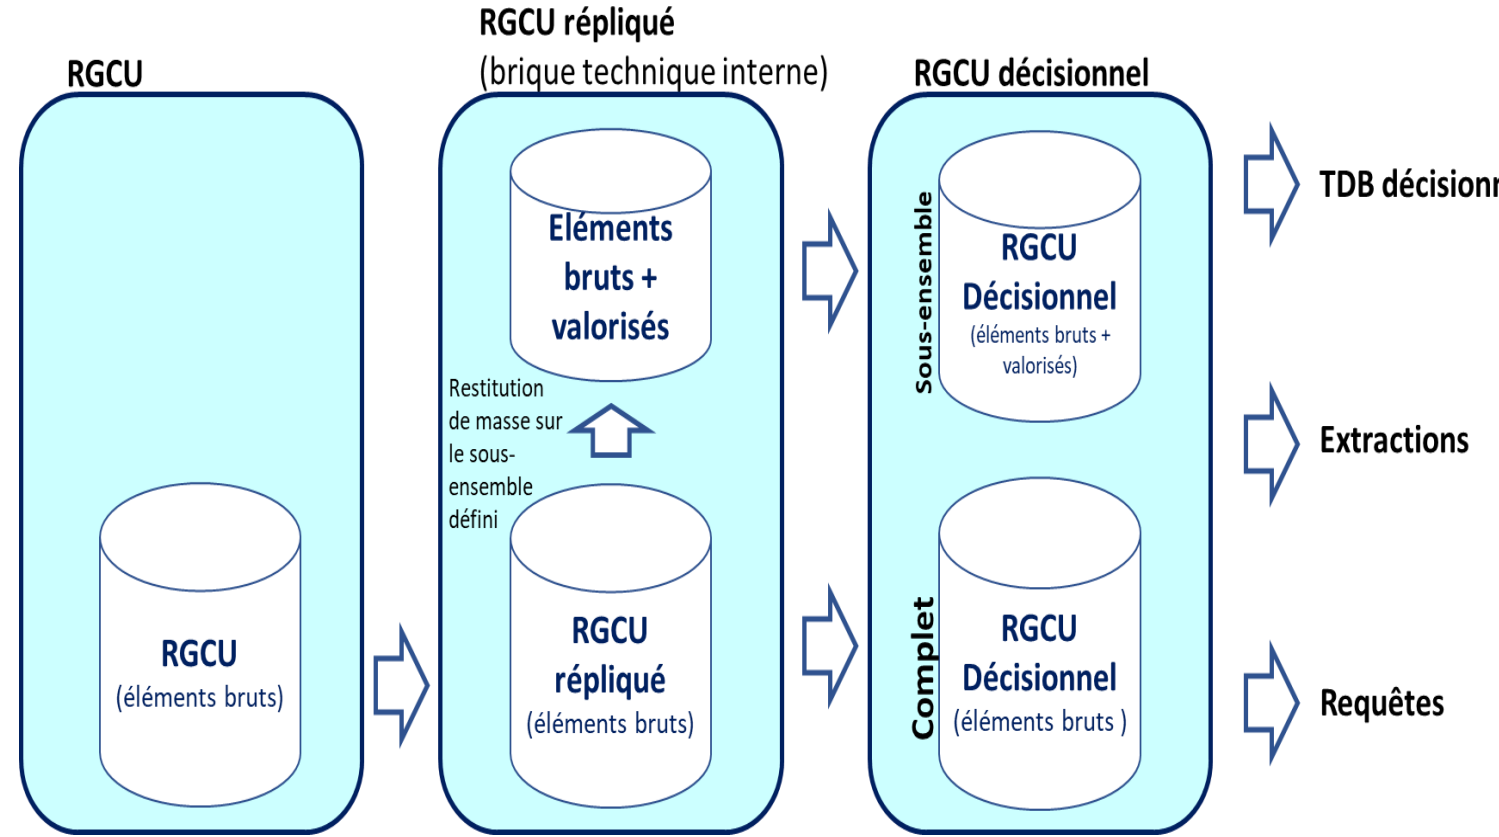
RGCU

RGCU
(éléments bruts)

RGCU répliqué
(brique technique interne)

Eléments bruts + valorisés

Restitution de masse sur le sous-ensemble défini

RGCU répliqué
(éléments bruts)

RGCU décisionnel

Sous-ensemble

RGCU Décisionnel
(éléments bruts + valorisés)

Complet

RGCU Décisionnel
(éléments bruts )

TDB décisionn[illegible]

Extractions

Requêtes